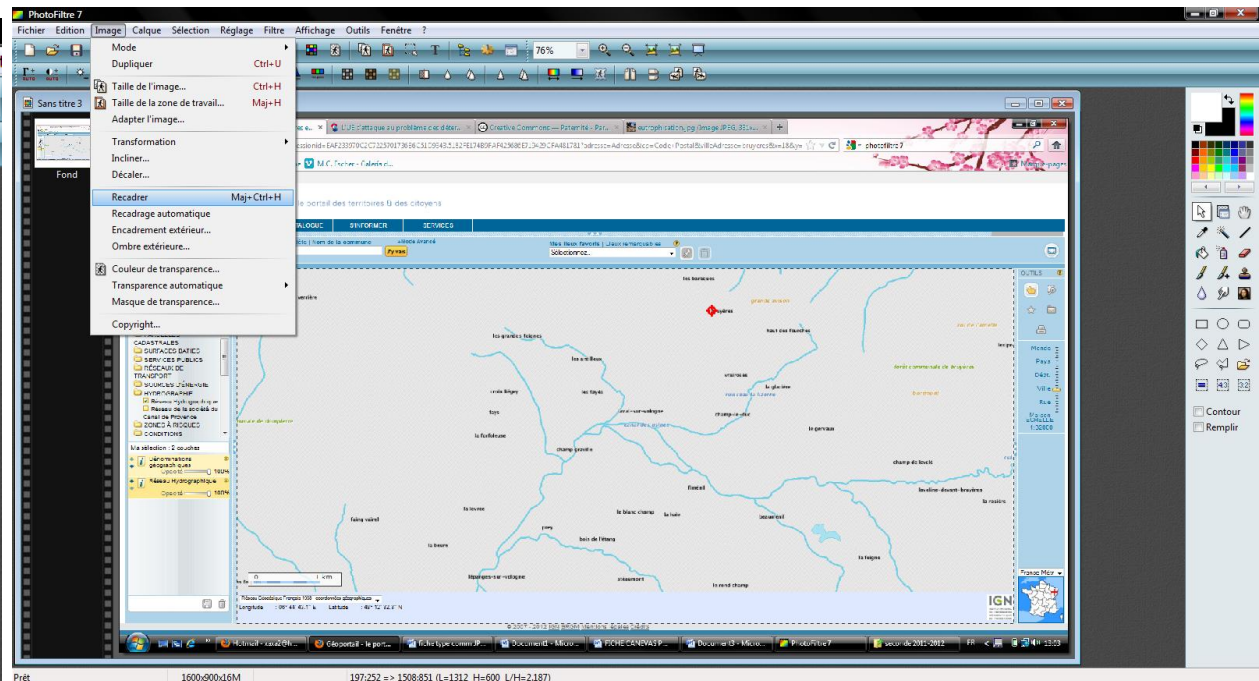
PhotoFiltre 7

Fichier Edition Image Calque Sélection Réglage Filtre Affichage Outils Fenêtre ?

Mode
Dupliquer Ctrl+U
Taille de l'image... Ctrl+H
Taille de la zone de travail... Maj+H
Adapter l'image...
Transformation
Incliner...
Décaler...
Recadrer Maj+Ctrl+H
Recadrage automatique
Encadrement extérieur...
Ombre extérieure...
Couleur de transparence...
Transparence automatique
Masque de transparence...
Copyright...

76%

Sans titre 3

Fond

Creative Commons — Paternité

photofiltre 7

le portail des territoires & des citoyens

CATALOGUE S'INFORMER SERVICES

Sélectionnez...

OUTILS

CADASTRALES
SURFACES BATIES
SERVICES PUBLICS
RÉSEAUX DE TRANSPORT
SOURCES D'ÉNERGIE
HYDROGRAPHIE
Réseau hydrographique
Réseau de la société du Canal de Provence
ZONES À RISQUES
CONDITIONS

Ma sélection : 2 couches
Dénominations géographiques
Réseau Hydrographique

les barnouins
Brayères
les grandes foignes
les mailleux
haut des fauchets
la ferté
la glacière
le gervaux
champ-au-dur
champ-gravelin
la fertelesse
fontaillo
champ de loucis
laveline-devant-bruyères
la rosière
faing vairel
la hanre
le blanc champ
jussarupt
le trayes
bois de l'étang
rupt-sur-vologne
la feigne
le rond champ
suissecourt
forêt communale de bruyères
toys
cheniménil

Monde
Pays
Dépt.
Ville
Rue
Echelle
1:30000

France Métr.

IGN

Contour
Remplir

Hotmail
Géoportail - le port...
Fiche type comm JP...
Document1 - Micro...
FICHE CANEVAS P...
Document3 - Micro...
PhotoFiltre 7
seconde 2011-2012

FR 13:03

Prêt 1600x900x16M 197:252 => 1508:851 (L=1312 H=600 L/H=2.187)